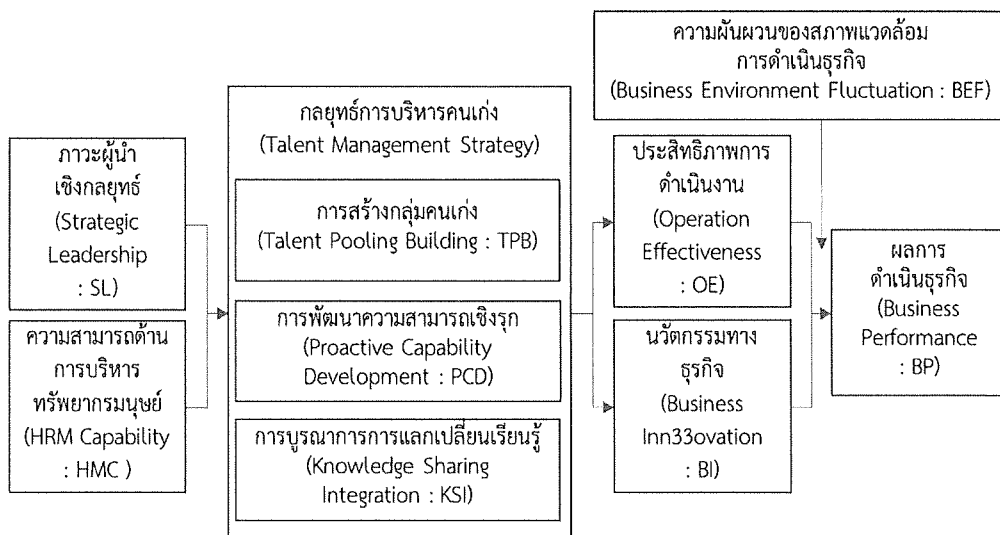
ความผันผวนของสภาพแวดล้อม การดำเนินธุรกิจ (Business Environment Fluctuation : BEF)

ภาวะผู้นำ เชิงกลยุทธ์ (Strategic Leadership : SL)

ความสามารถด้าน การบริหาร ทรัพยากรมนุษย์ (HRM Capability : HMC )

กลยุทธ์การบริหารคนเก่ง (Talent Management Strategy)

การสร้างกลุ่มคนเก่ง (Talent Pooling Building : TPB)

การพัฒนาความสามารถเชิงรุก (Proactive Capability Development : PCD)

การบูรณาการการแลกเปลี่ยนเรียนรู้ (Knowledge Sharing Integration : KSI)

ประสิทธิภาพการ ดำเนินงาน (Operation Effectiveness : OE)

นวัตกรรมทาง ธุรกิจ (Business Inn33ovation : BI)

ผลการ ดำเนินธุรกิจ (Business Performance : BP)